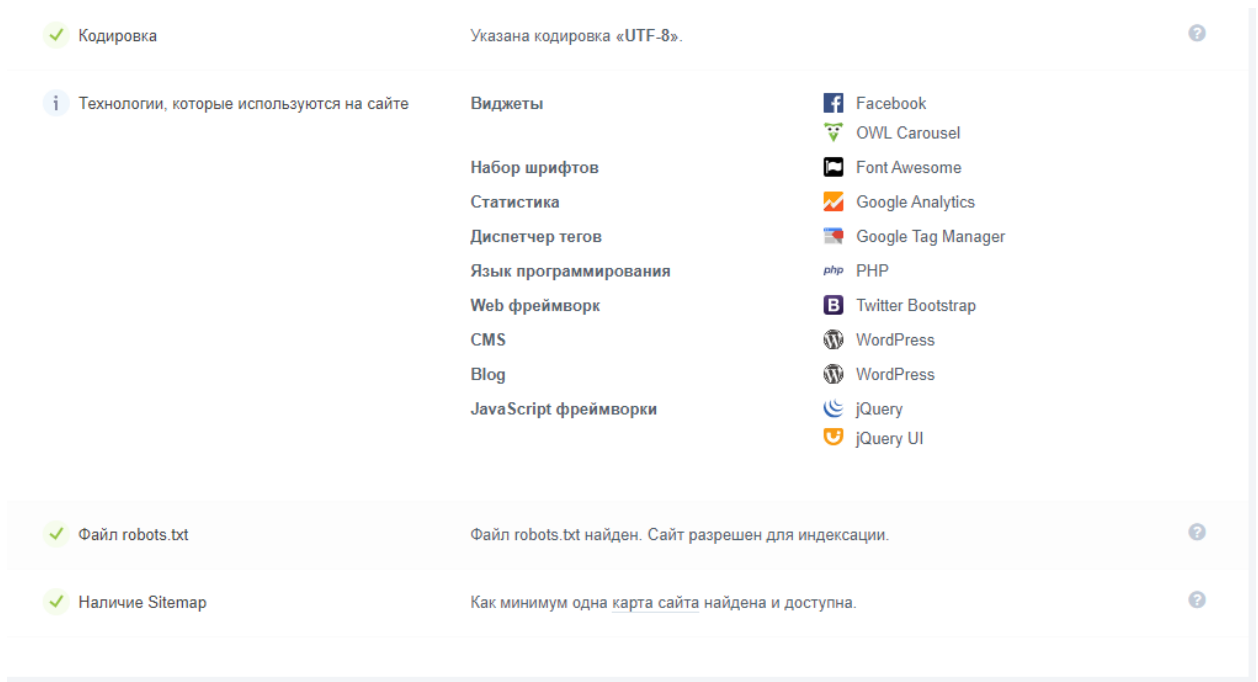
Кодировка

Указана кодировка «UTF-8».

Технологии, которые используются на сайте

| | |
|---|---|
| Виджеты | Facebook<br>OWL Carousel |
| Набор шрифтов | Font Awesome |
| Статистика | Google Analytics |
| Диспетчер тегов | Google Tag Manager |
| Язык программирования | php PHP |
| Web фреймворк | Twitter Bootstrap |
| CMS | WordPress |
| Blog | WordPress |
| JavaScript фреймворки | jQuery<br>jQuery UI |

Файл robots.txt

Файл robots.txt найден. Сайт разрешен для индексации.

Наличие Sitemap

Как минимум одна карта сайта найдена и доступна.